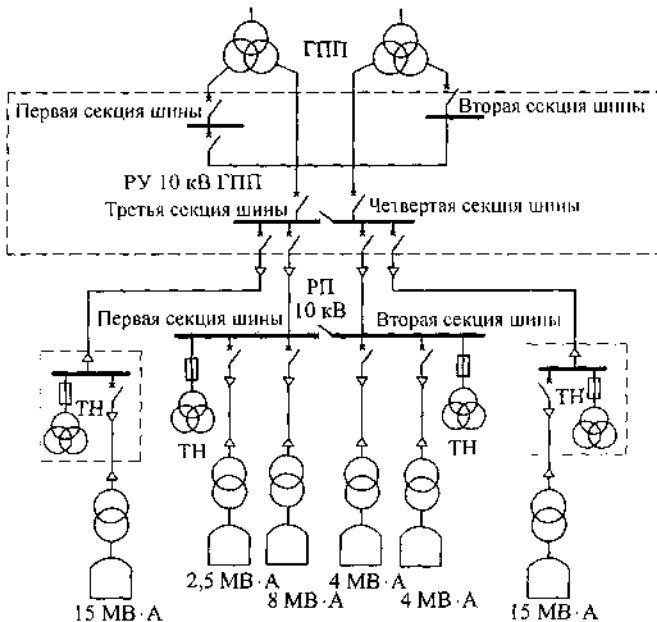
ГПП
Первая секция шины
Вторая секция шины
РУ 10 кВ ГПП
Третья секция шины
Четвертая секция шины
РП 10 кВ
Первая секция шины
Вторая секция шины
ТН
ТН
ТН
ТН
2,5 МВ·А
8 МВ·А
4 МВ·А
4 МВ·А
15 МВ·А
15 МВ·А